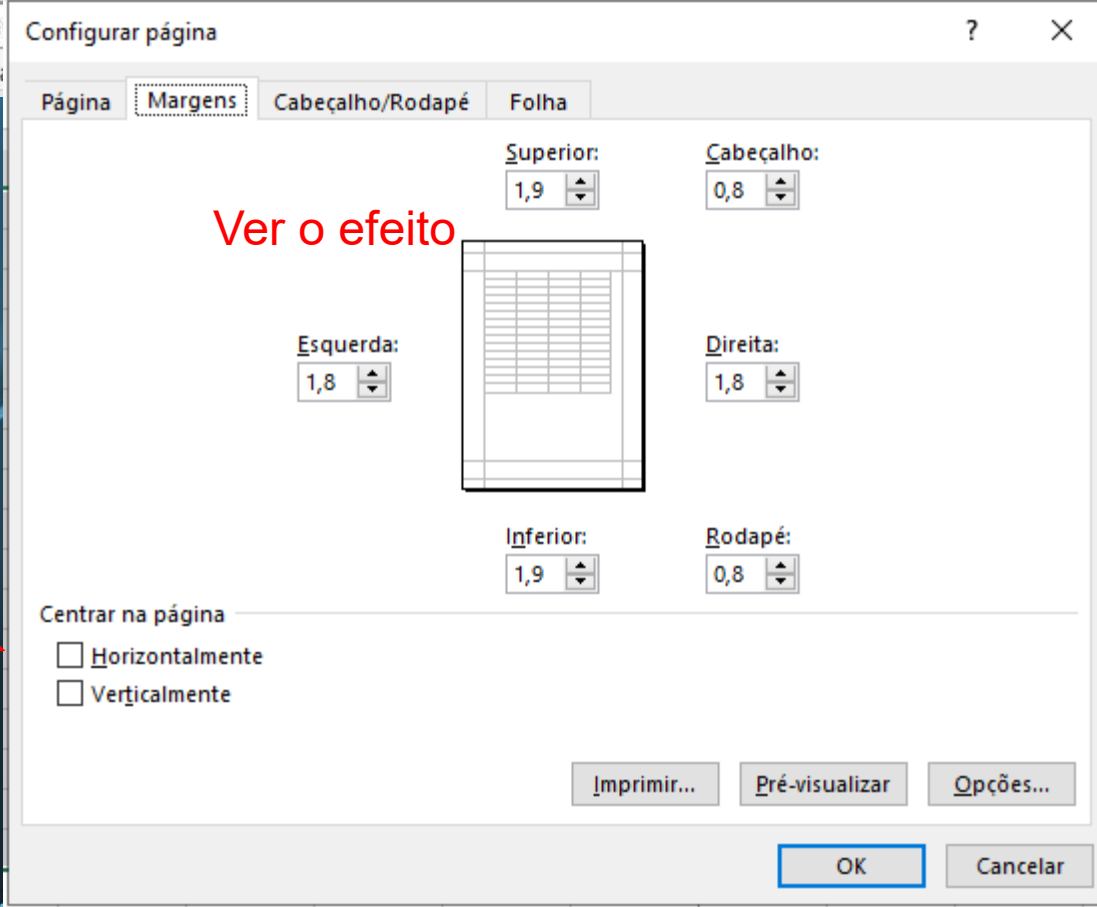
Configurar página ? X

Página | Margens | Cabeçalho/Rodapé | Folha

Superior:
1,9

Cabeçalho:
0,8

Ver o efeito

Esquerda:
1,8

Direita:
1,8

Inferior:
1,9

Rodapé:
0,8

Centrar na página

Horizontalmente

Verticalmente

Imprimir...

Pré-visualizar

Opções...

OK

Cancelar